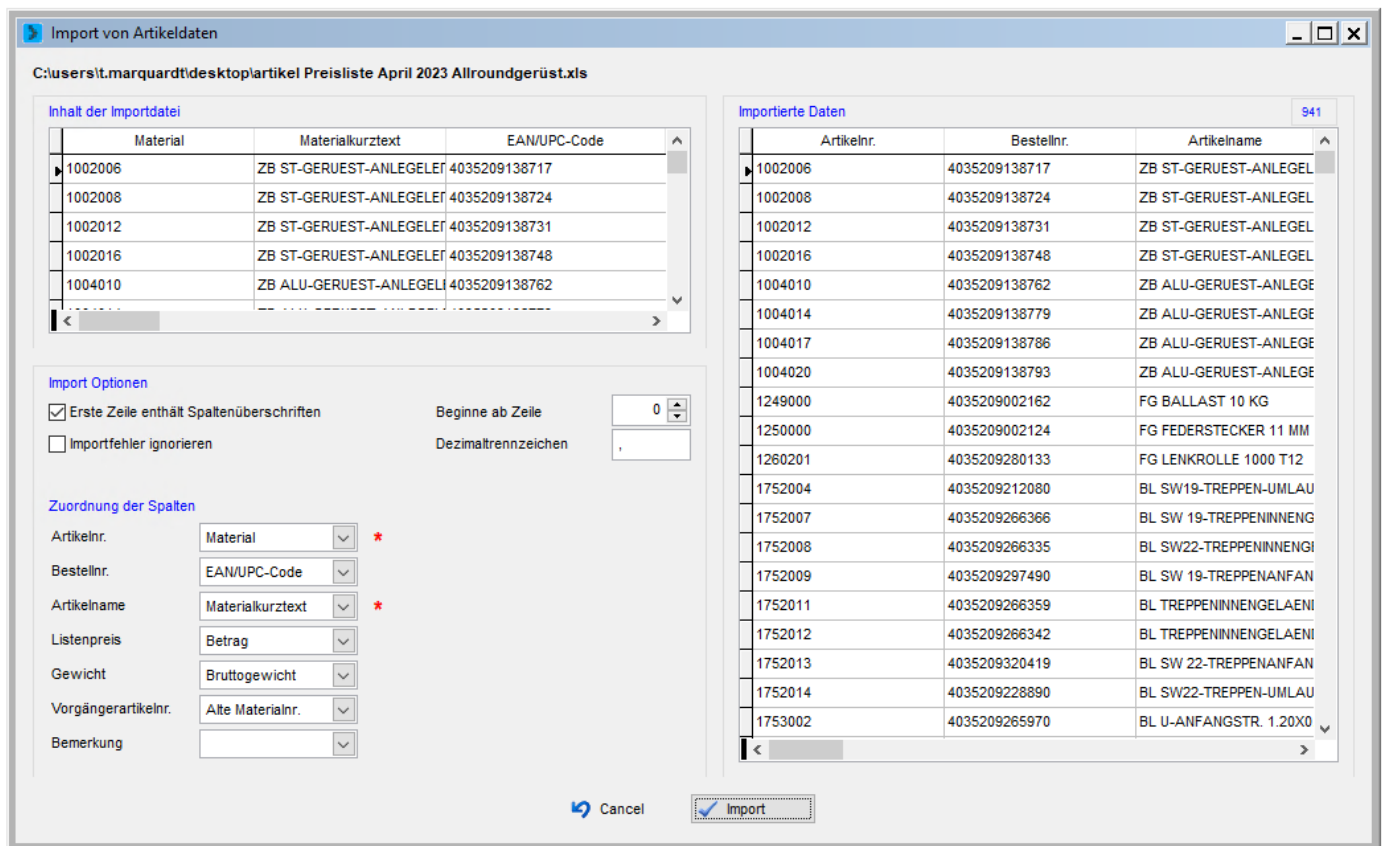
Import von Artikeldaten

C:\users\t.marquardt\desktop\artikel Preisliste April 2023 Allroundgerüst.xls

Inhalt der Importdatei

| Material | Materialkurztext | EAN/UPC-Code |
|---|---|---|
| 1002006 | ZB ST-GERUEST-ANLEGELE | 4035209138717 |
| 1002008 | ZB ST-GERUEST-ANLEGELE | 4035209138724 |
| 1002012 | ZB ST-GERUEST-ANLEGELE | 4035209138731 |
| 1002016 | ZB ST-GERUEST-ANLEGELE | 4035209138748 |
| 1004010 | ZB ALU-GERUEST-ANLEGELI | 4035209138762 |

Import Optionen

Erste Zeile enthält Spaltenüberschriften

Importfehler ignorieren

Beginne ab Zeile 0

Dezimaltrennzeichen ,

Zuordnung der Spalten

Artikelnr. Material *

Bestellnr. EAN/UPC-Code

Artikelname Materialkurztext *

Listenpreis Betrag

Gewicht Bruttogewicht

Vorgängerartikelnr. Alte Materialnr.

Bemerkung

Importierte Daten 941

| Artikelnr. | Bestellnr. | Artikelname |
|---|---|---|
| 1002006 | 4035209138717 | ZB ST-GERUEST-ANLEGEL |
| 1002008 | 4035209138724 | ZB ST-GERUEST-ANLEGEL |
| 1002012 | 4035209138731 | ZB ST-GERUEST-ANLEGEL |
| 1002016 | 4035209138748 | ZB ST-GERUEST-ANLEGEL |
| 1004010 | 4035209138762 | ZB ALU-GERUEST-ANLEGE |
| 1004014 | 4035209138779 | ZB ALU-GERUEST-ANLEGE |
| 1004017 | 4035209138786 | ZB ALU-GERUEST-ANLEGE |
| 1004020 | 4035209138793 | ZB ALU-GERUEST-ANLEGE |
| 1249000 | 4035209002162 | FG BALLAST 10 KG |
| 1250000 | 4035209002124 | FG FEDERSTECKER 11 MM |
| 1260201 | 4035209280133 | FG LENKROLLE 1000 T12 |
| 1752004 | 4035209212080 | BL SW19-TREPPEN-UMLAU |
| 1752007 | 4035209266366 | BL SW 19-TREPPENINNENG |
| 1752008 | 4035209266335 | BL SW22-TREPPENINNENGI |
| 1752009 | 4035209297490 | BL SW 19-TREPPENANFAN |
| 1752011 | 4035209266359 | BL TREPPENINNENGELAENI |
| 1752012 | 4035209266342 | BL TREPPENINNENGELAENI |
| 1752013 | 4035209320419 | BL SW 22-TREPPENANFAN |
| 1752014 | 4035209228890 | BL SW22-TREPPEN-UMLAU |
| 1753002 | 4035209265970 | BL U-ANFANGSTR. 1.20X0 |

Cancel Import